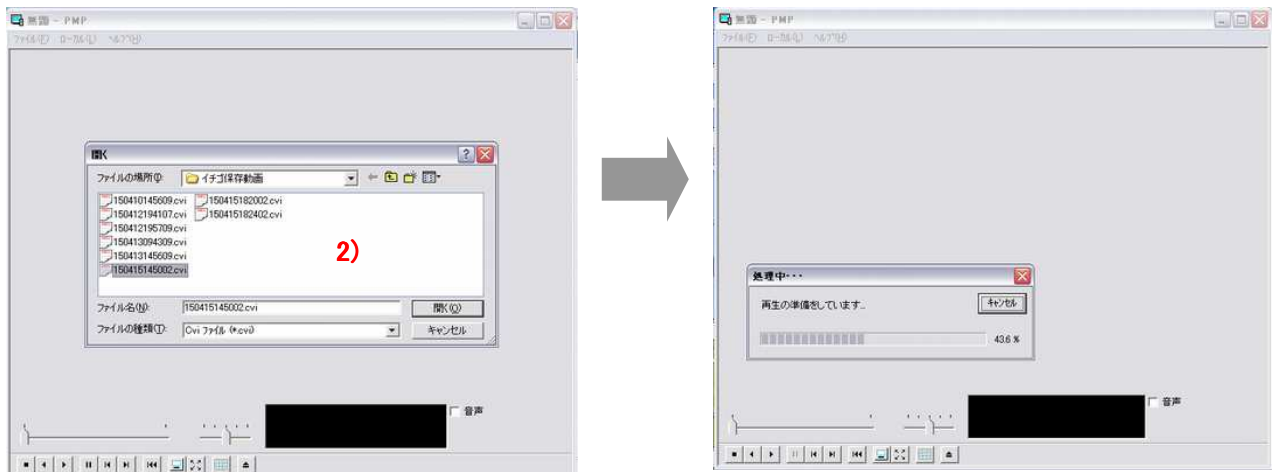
無題 - PMP
ファイル(F) ローカル(L) ヘルプ(H)

開く
ファイルの場所(I): イチゴ保存動画
150410145609.cvi
150412194107.cvi
150412195709.cvi
150413094309.cvi
150413145609.cvi
150415145002.cvi
150415182002.cvi
150415182402.cvi
2)
ファイル名(N): 150415145002.cvi
開く(O)
ファイルの種類(T): Cvi ファイル (*.cvi)
キャンセル

音声

無題 - PMP
ファイル(F) ローカル(L) ヘルプ(H)

処理中・・・
再生の準備をしています。
キャンセル
43.6 %

音声